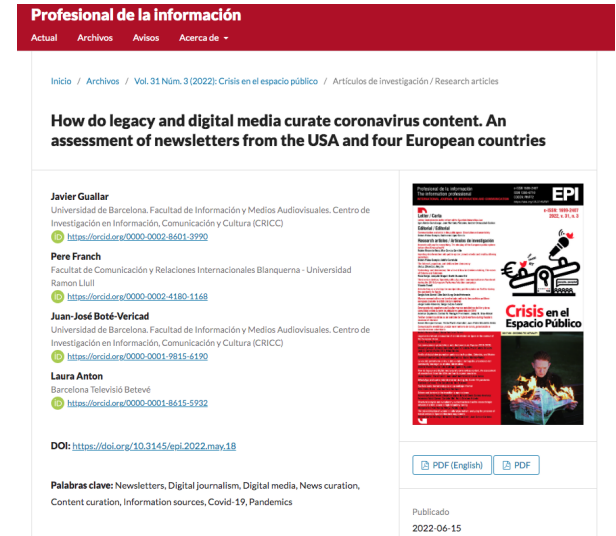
Profesional de la información

Actual Archivos Avisos Acerca de

Inicio / Archivos / Vol. 31 Núm. 3 (2022): Crisis en el espacio público / Artículos de investigación / Research articles

How do legacy and digital media curate coronavirus content. An assessment of newsletters from the USA and four European countries

Javier Guallar
Universidad de Barcelona. Facultad de Información y Medios Audiovisuales. Centro de Investigación en Información, Comunicación y Cultura (CRICC)
https://orcid.org/0000-0002-8601-3990

Pere Franch
Facultat de Comunicación y Relaciones Internacionales Blanquerna - Universidad Ramon Llull
https://orcid.org/0000-0002-4180-1168

Juan-José Boté-Vericad
Universidad de Barcelona. Facultad de Información y Medios Audiovisuales. Centro de Investigación en Información, Comunicación y Cultura (CRICC)
https://orcid.org/0000-0001-9815-6190

Laura Anton
Barcelona Televisió Betevé
https://orcid.org/0000-0001-8615-5932

DOI: https://doi.org/10.3145/epi.2022.may.18

Palabras clave: Newsletters, Digital journalism, Digital media, News curation, Content curation, Information sources, Covid-19, Pandemics

Profesional de la información
EPI
2022, v. 31, n. 3
Crisis en el Espacio Público

PDF (English) PDF

Publicado
2022-06-15